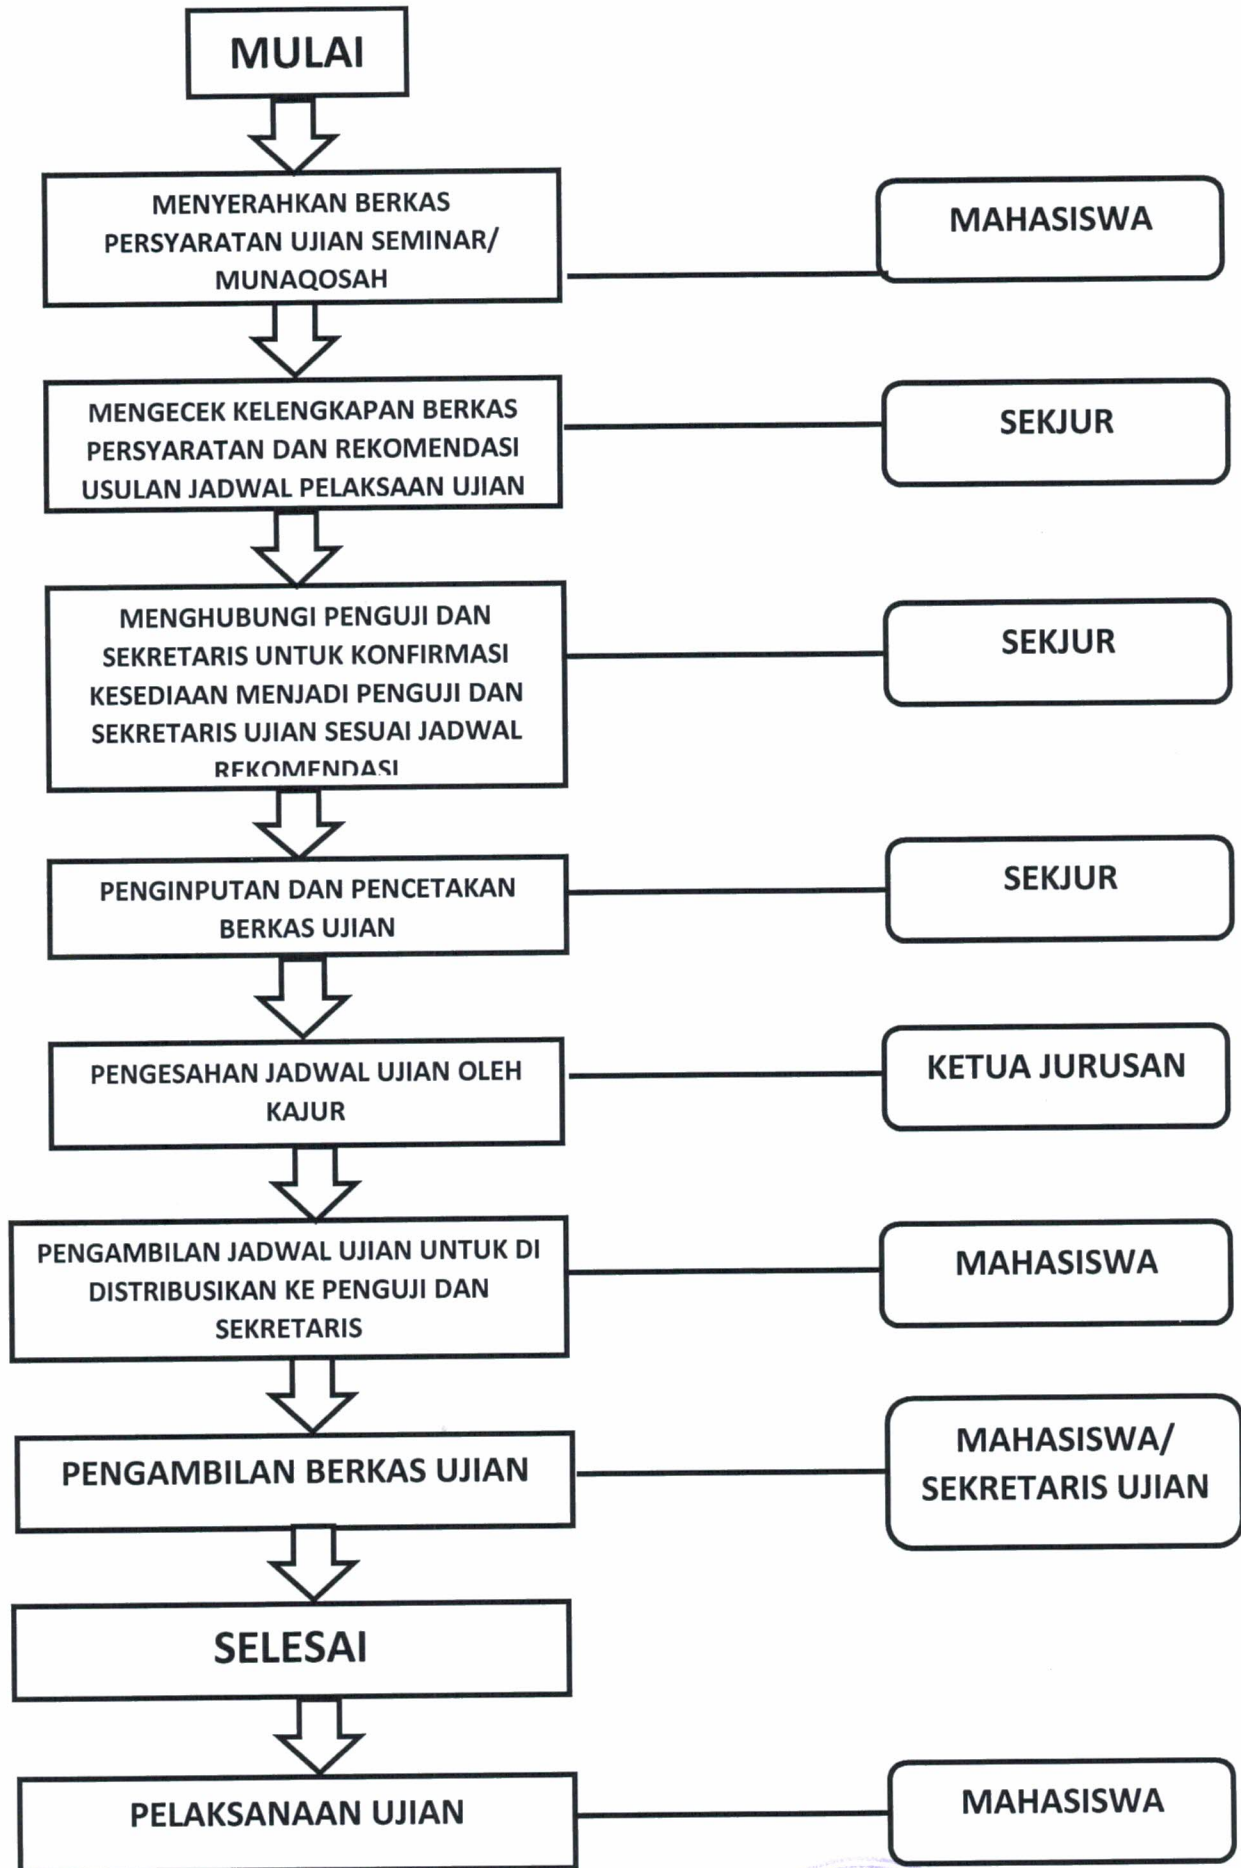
MULAI

MENYERAHKAN BERKAS PERSYARATAN UJIAN SEMINAR/ MUNAQOSAH

MAHASISWA

MENGECEK KELENGKAPAN BERKAS PERSYARATAN DAN REKOMENDASI USULAN JADWAL PELAKSAAN UJIAN

SEKJUR

MENGHUBUNGI PENGUJI DAN SEKRETARIS UNTUK KONFIRMASI KESEDIAAN MENJADI PENGUJI DAN SEKRETARIS UJIAN SESUAI JADWAL REKOMENDASI

SEKJUR

PENGINPUTAN DAN PENCETAKAN BERKAS UJIAN

SEKJUR

PENGESAHAN JADWAL UJIAN OLEH KAJUR

KETUA JURUSAN

PENGAMBILAN JADWAL UJIAN UNTUK DI DISTRIBUSIKAN KE PENGUJI DAN SEKRETARIS

MAHASISWA

PENGAMBILAN BERKAS UJIAN

MAHASISWA/ SEKRETARIS UJIAN

SELESAI

PELAKSANAAN UJIAN

MAHASISWA